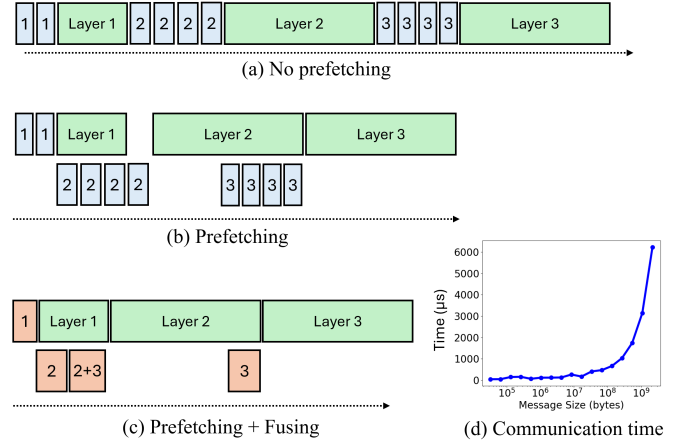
1 1 Layer 1 2 2 2 2 Layer 2 3 3 3 3 Layer 3

(a) No prefetching

1 1 Layer 1 Layer 2 Layer 3

2 2 2 2 3 3 3 3

(b) Prefetching

1 Layer 1 Layer 2 Layer 3

2 2+3 3

(c) Prefetching + Fusing

Time (μs)

6000
5000
4000
3000
2000
1000
0

$10^5$ $10^6$ $10^7$ $10^8$ $10^9$

Message Size (bytes)

(d) Communication time